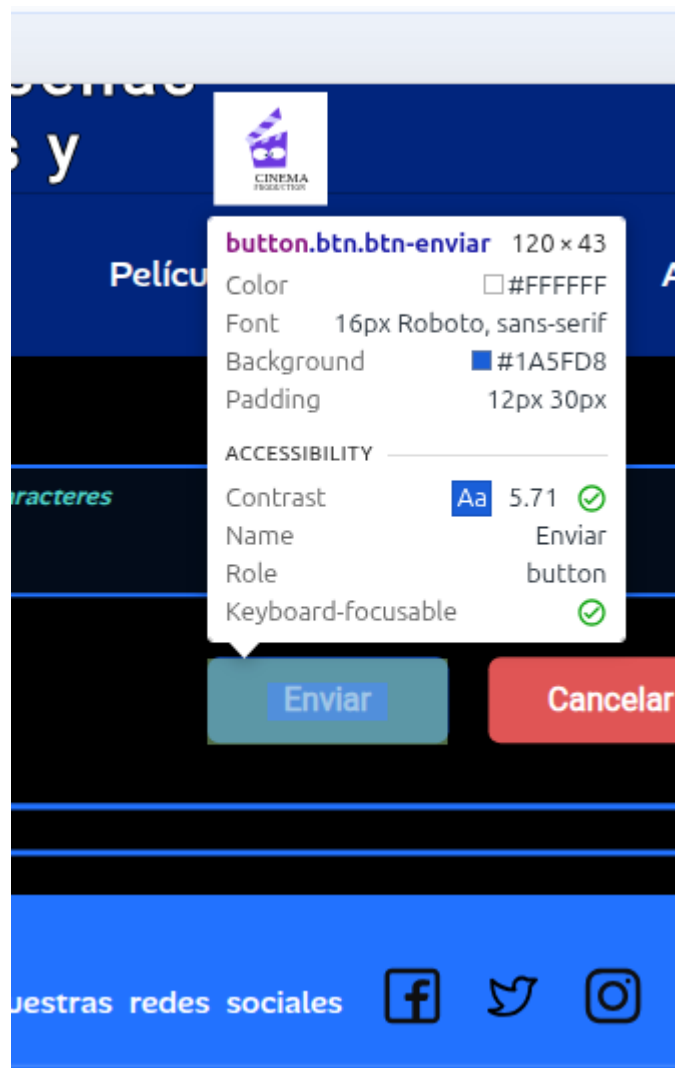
s y

CINEMA
PRODUCTION

button.btn.btn-enviar 120 × 43
Color #FFFFFF
Font 16px Roboto, sans-serif
Background #1A5FD8
Padding 12px 30px

ACCESSIBILITY
Contrast Aa 5.71
Name Enviar
Role button
Keyboard-focusable

Pelícu

A

racteres

Enviar

Cancelar

uestras redes sociales